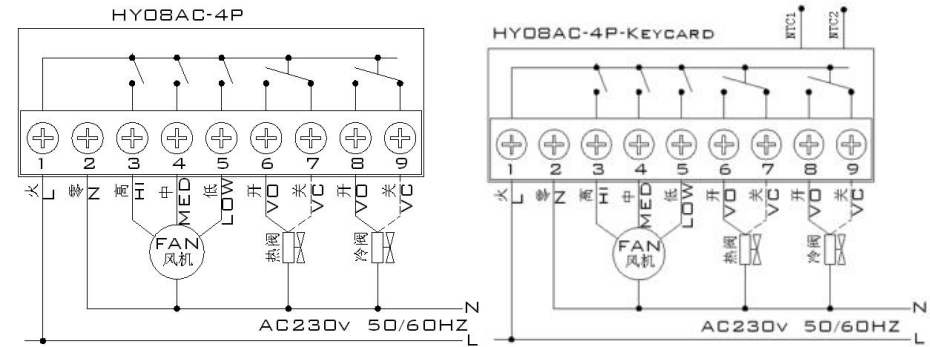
HY08AC-4P

1 2 3 4 5 6 7 8 9

火 L 零 N 高 HI 中 MED 低 LOW 开 VO 关 VC 开 VO 关 VC

FAN 风机

热阀 冷阀

N

AC230v 50/60HZ

L

HY08AC-4P-KEYCARD

NTC1 NTC2

1 2 3 4 5 6 7 8 9

火 L 零 N 高 HI 中 MED 低 LOW 开 VO 关 VC 开 VO 关 VC

FAN 风机

热阀 冷阀

N

AC230v 50/60HZ

L